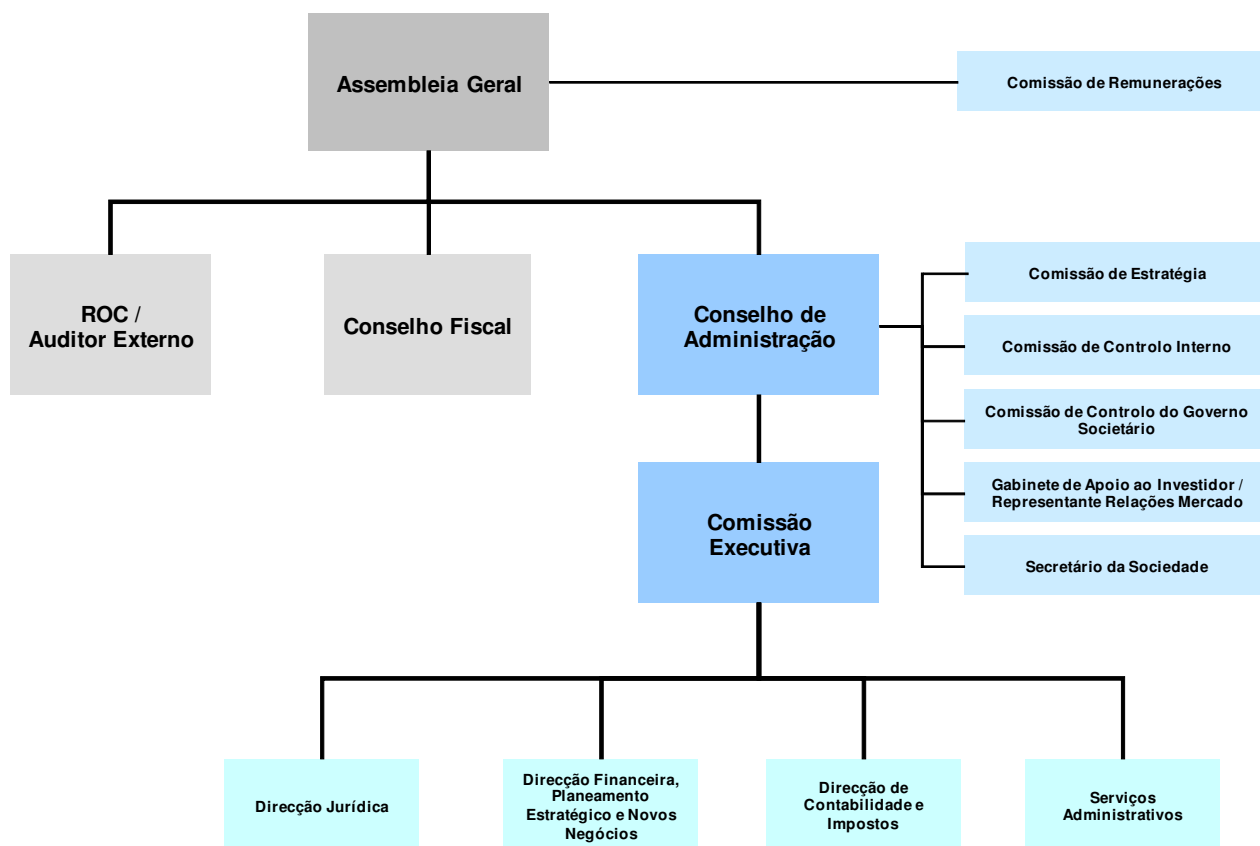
Assembleia Geral

Comissão de Remunerações

ROC / Auditor Externo

Conselho Fiscal

Conselho de Administração

Comissão de Estratégia

Comissão de Controlo Interno

Comissão de Controlo do Governo Societário

Gabinete de Apoio ao Investidor / Representante Relações Mercado

Secretário da Sociedade

Comissão Executiva

Direcção Jurídica

Direcção Financeira, Planeamento Estratégico e Novos Negócios

Direcção de Contabilidade e Impostos

Serviços Administrativos